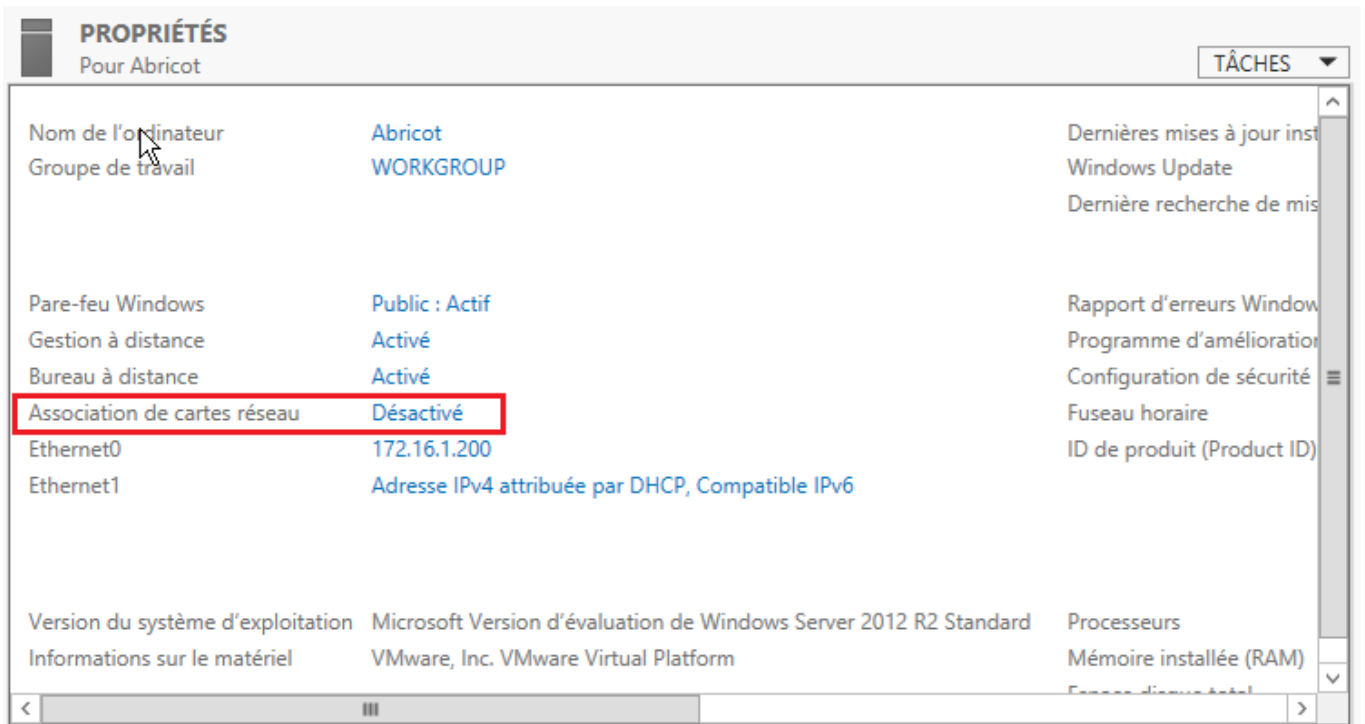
PROPRIÉTÉS
Pour Abricot

TÂCHES

Nom de l'ordinateur Abricot
Groupe de travail WORKGROUP

Dernières mises à jour inst
Windows Update
Dernière recherche de mis

Pare-feu Windows Public : Actif
Gestion à distance Activé
Bureau à distance Activé
Association de cartes réseau Désactivé
Ethernet0 172.16.1.200
Ethernet1 Adresse IPv4 attribuée par DHCP, Compatible IPv6

Rapport d'erreurs Window
Programme d'amélioration
Configuration de sécurité
Fuseau horaire
ID de produit (Product ID)

Version du système d'exploitation Microsoft Version d'évaluation de Windows Server 2012 R2 Standard
Informations sur le matériel VMware, Inc. VMware Virtual Platform

Processeurs
Mémoire installée (RAM)
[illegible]